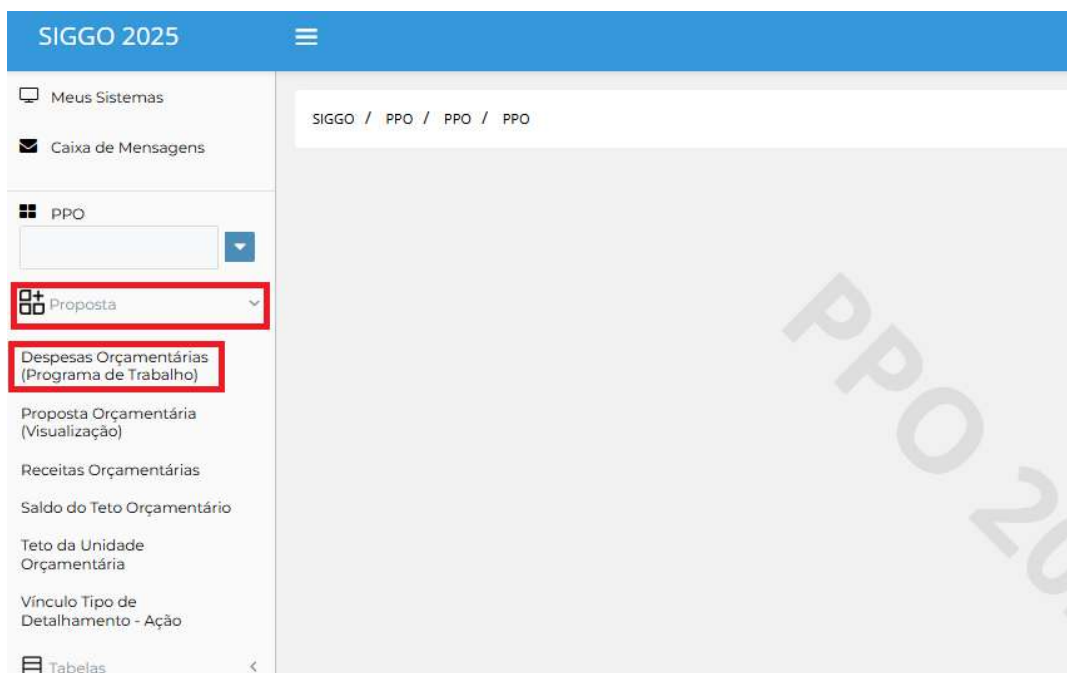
SIGGO 2025

Meus Sistemas

Caixa de Mensagens

PPO

Proposta

Despesas Orçamentárias (Programa de Trabalho)

Proposta Orçamentária (Visualização)

Receitas Orçamentárias

Saldo do Teto Orçamentário

Teto da Unidade Orçamentária

Vínculo Tipo de Detalhamento - Ação

Tabelas

SIGGO / PPO / PPO / PPO

PPO 20